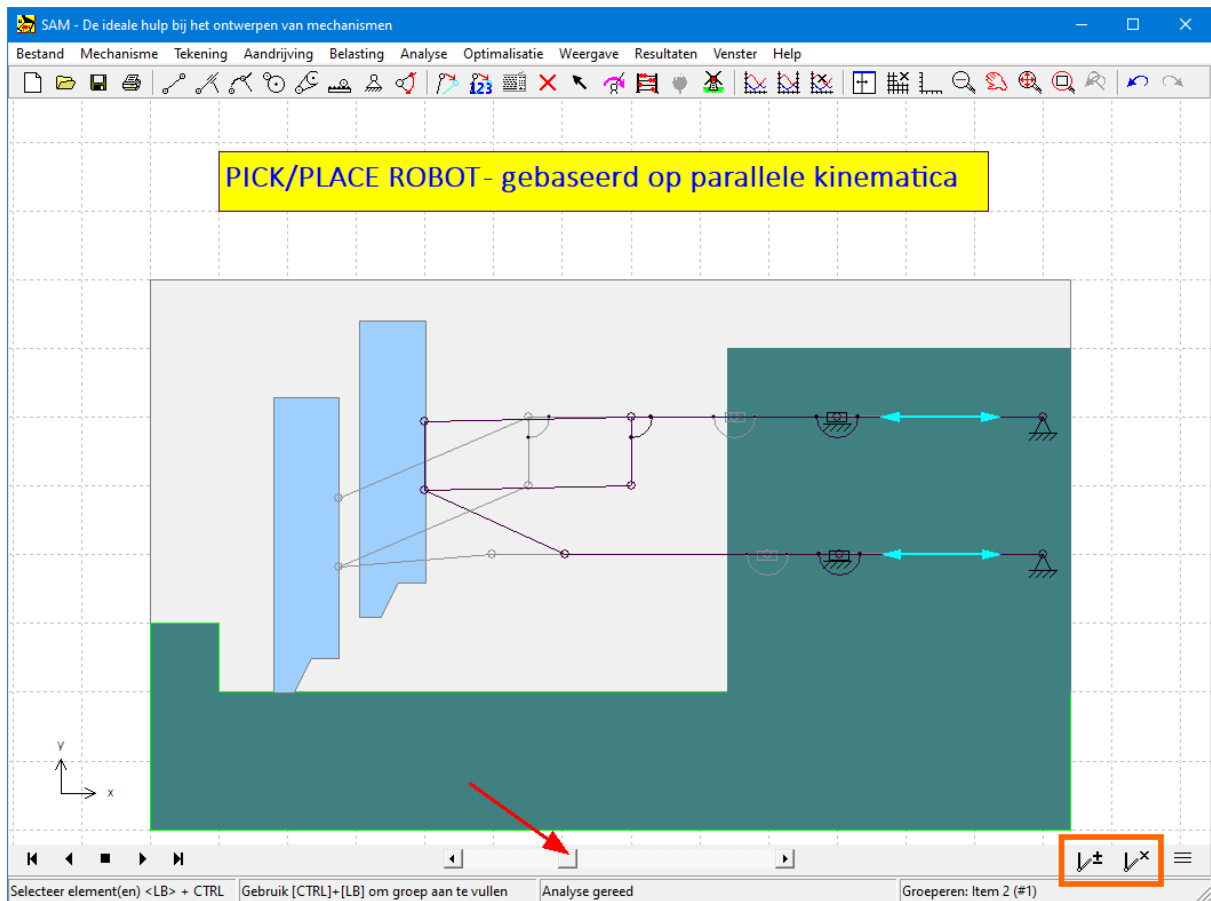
SAM - De ideale hulp bij het ontwerpen van mechanismen

Bestand Mechanisme Tekening Aandrijving Belasting Analyse Optimalisatie Weergave Resultaten Venster Help

PICK/PLACE ROBOT - gebaseerd op parallele kinematica

y

x

Selecteer element(en) <LB> + CTRL | Gebruik [CTRL]+[LB] om groep aan te vullen | Analyse gereed | Groeperen: Item 2 (#1)